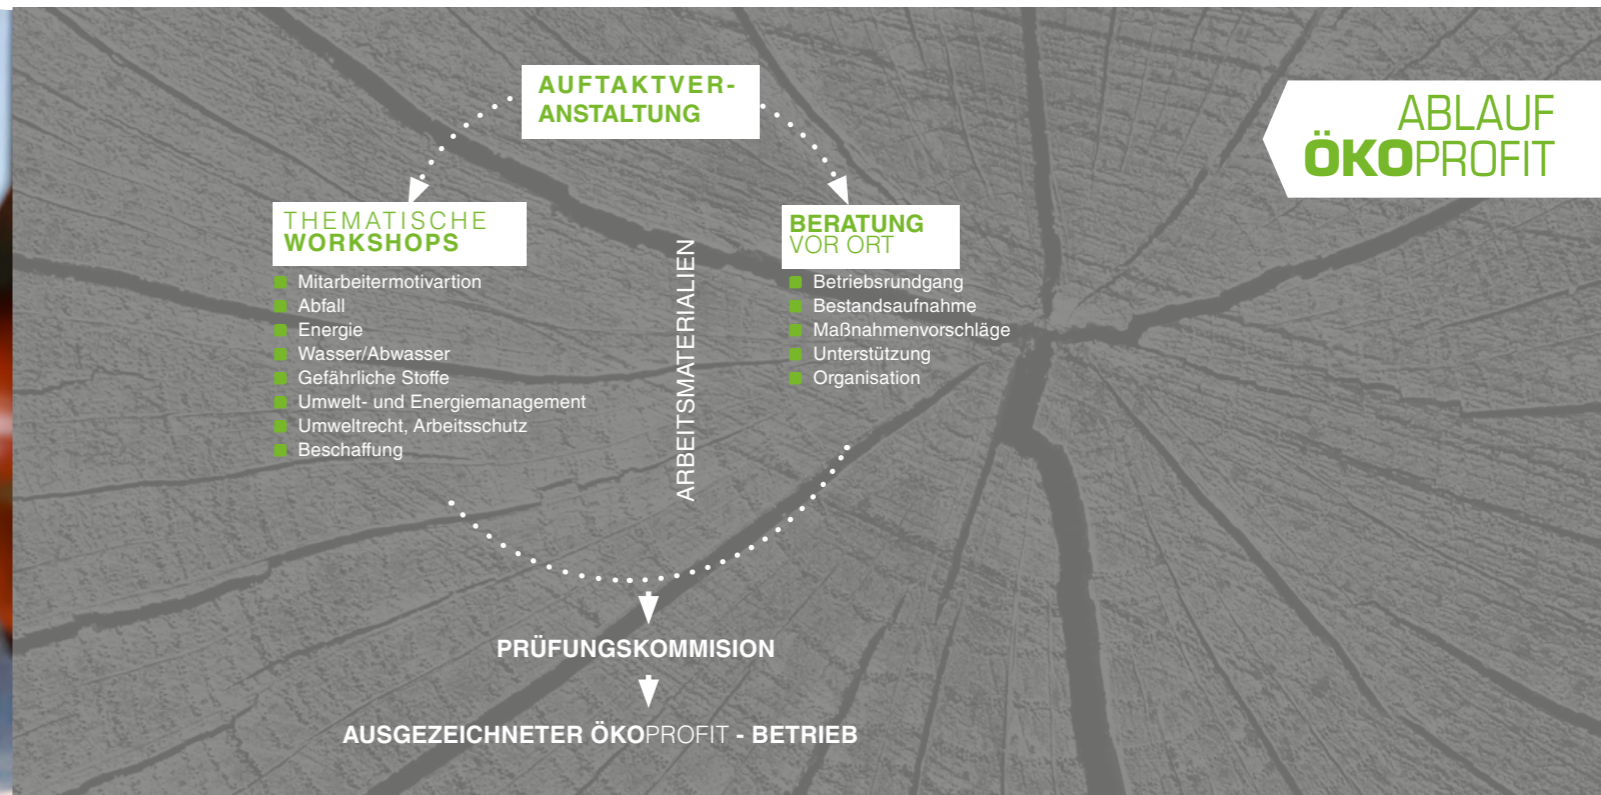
ABLAUF
ÖKOPROFIT

AUFTAKTVER-
ANSTALTUNG

THEMATISCHE
WORKSHOPS

Mitarbeitermotivartion
Abfall
Energie
Wasser/Abwasser
Gefährliche Stoffe
Umwelt- und Energiemanagement
Umweltrecht, Arbeitsschutz
Beschaffung

ARBEITSMATERIALIEN

BERATUNG
VOR ORT

Betriebsrundgang
Bestandsaufnahme
Maßnahmenvorschläge
Unterstützung
Organisation

PRÜFUNGSKOMMISION

AUSGEZEICHNETER ÖKOPROFIT - BETRIEB